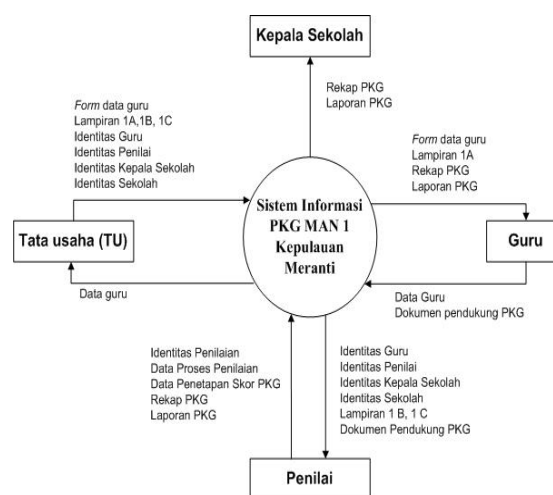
Kepala Sekolah

Rekap PKG
Laporan PKG

Form data guru
Lampiran 1A,1B, 1C
Identitas Guru
Identitas Penilai
Identitas Kepala Sekolah
Identitas Sekolah

Form data guru
Lampiran 1A
Rekap PKG
Laporan PKG

Tata usaha (TU)

Sistem Informasi PKG MAN 1 Kepulauan Meranti

Guru

Data guru

Data Guru
Dokumen pendukung PKG

Identitas Penilaian
Data Proses Penilaian
Data Penetapan Skor PKG
Rekap PKG
Laporan PKG

Identitas Guru
Identitas Penilai
Identitas Kepala Sekolah
Identitas Sekolah
Lampiran 1 B, 1 C
Dokumen Pendukung PKG

Penilai